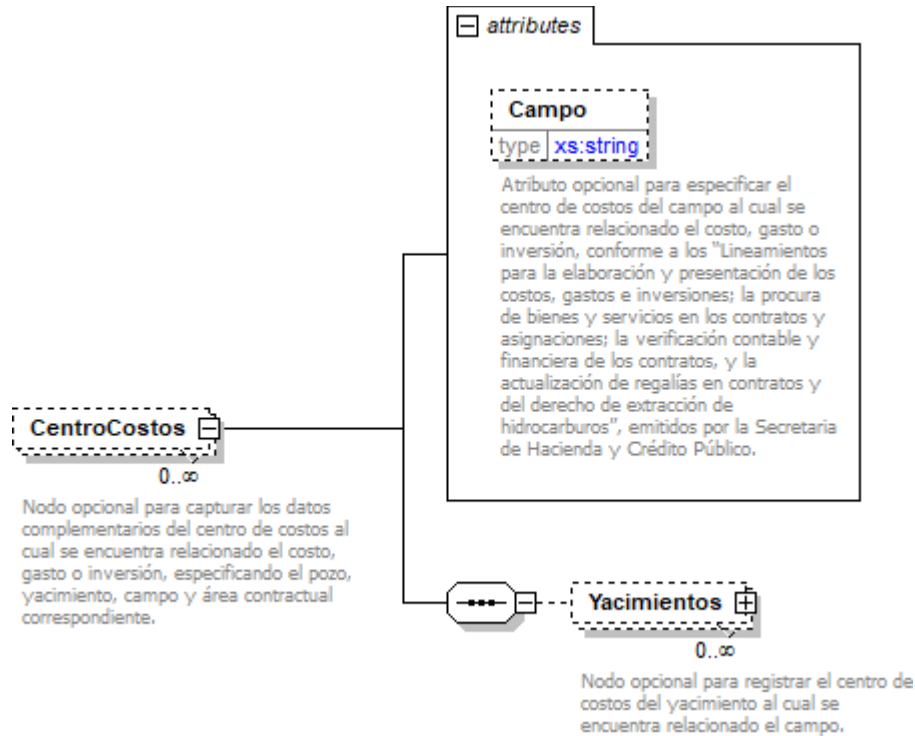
attributes

Campo

type xs:string

Atributo opcional para especificar el centro de costos del campo al cual se encuentra relacionado el costo, gasto o inversión, conforme a los "Lineamientos para la elaboración y presentación de los costos, gastos e inversiones; la procura de bienes y servicios en los contratos y asignaciones; la verificación contable y financiera de los contratos, y la actualización de regalías en contratos y del derecho de extracción de hidrocarburos", emitidos por la Secretaria de Hacienda y Crédito Público.

CentroCostos

0..∞

Nodo opcional para capturar los datos complementarios del centro de costos al cual se encuentra relacionado el costo, gasto o inversión, especificando el pozo, yacimiento, campo y área contractual correspondiente.

Yacimientos

0..∞

Nodo opcional para registrar el centro de costos del yacimiento al cual se encuentra relacionado el campo.